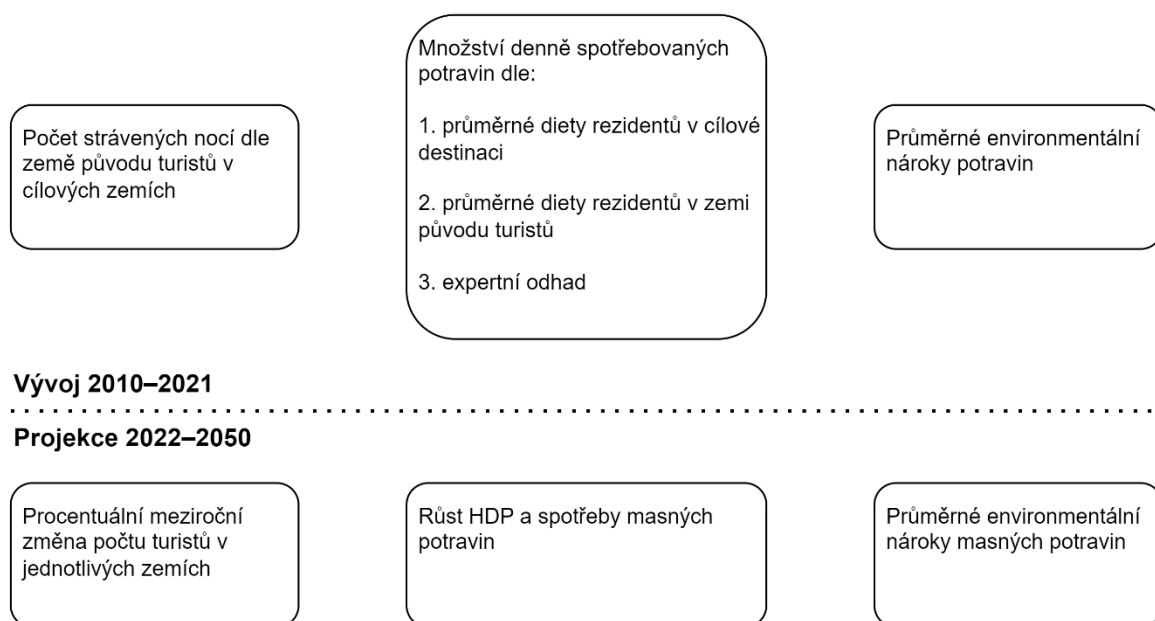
Počet strávených nocí dle země původu turistů v cílových zemích

Množství denně spotřebovaných potravin dle:

1. průměrné diety rezidentů v cílové destinaci

2. průměrné diety rezidentů v zemi původu turistů

3. expertní odhad

Průměrné environmentální nároky potravin

Vývoj 2010–2021

Projekce 2022–2050

Procentuální meziroční změna počtu turistů v jednotlivých zemích

Růst HDP a spotřeby masných potravin

Průměrné environmentální nároky masných potravin